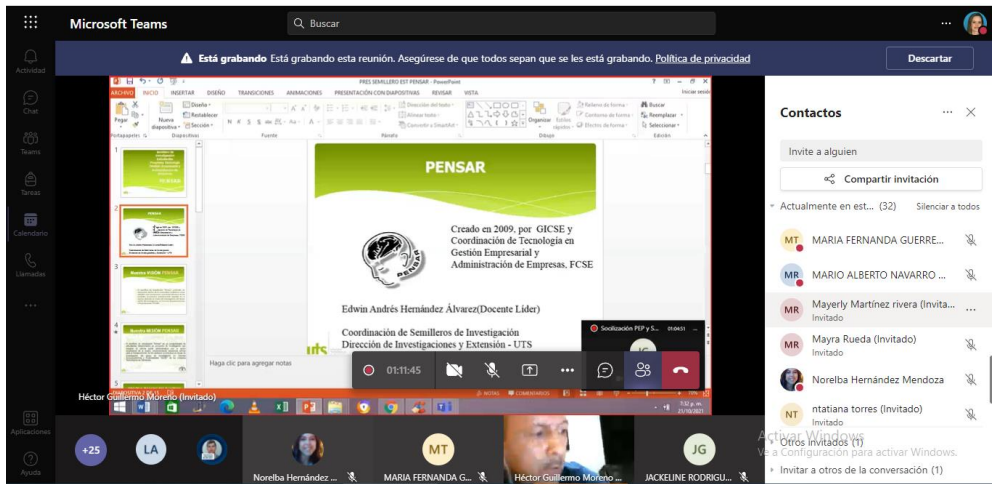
Microsoft Teams

Buscar

Actividad
Chat
Teams
Tareas
Calendario
Llamadas
Aplicaciones
Ayuda

Está grabando Está grabando esta reunión. Asegúrese de que todos sepan que se les está grabando. Política de privacidad

Descartar

PRES SEMILLERO EST PENSAR - PowerPoint

ARCHIVO INICIO INSERTAR DISEÑO TRANSICIONES ANIMACIONES PRESENTACIÓN CON DIAPOSITIVAS REVISAR VISTA

Iniciar sesión

Pegar Nueva diapositiva Diseño Restablecer Sección Portapapeles Diapositivas Fuente Párrafo Dibujo Edición Organizar Estilos rápidos Buscar Reemplazar Seleccionar

PENSAR

Creado en 2009, por GICSE y Coordinación de Tecnología en Gestión Empresarial y Administración de Empresas, FCSE

Edwin Andrés Hernández Álvarez(Docente Líder)

Coordinación de Semilleros de Investigación
Dirección de Investigaciones y Extensión - UTS

Haga clic para agregar notas

Socialización PEP y S... 01:04:51

01:11:45

Héctor Guillermo Moreno (Invitado)

Contactos

Invite a alguien

Compartir invitación

Actualmente en est... (32) Silenciar a todos

MT MARIA FERNANDA GUERRE...
MR MARIO ALBERTO NAVARRO ...
MR Mayerly Martínez rivera (Invita...
Invitado
MR Mayra Rueda (Invitado)
Invitado
Norelba Hernández Mendoza
NT ntatiana torres (Invitado)
Invitado

Otros invitados (1)

Invitar a otros de la conversación (1)

Activar Windows
Ve a Configuración para activar Windows.

+25 LA

Norelba Hernández ...
MT MARIA FERNANDA G...
Héctor Guillermo Moreno ...
JG JACKELINE RODRIGU...